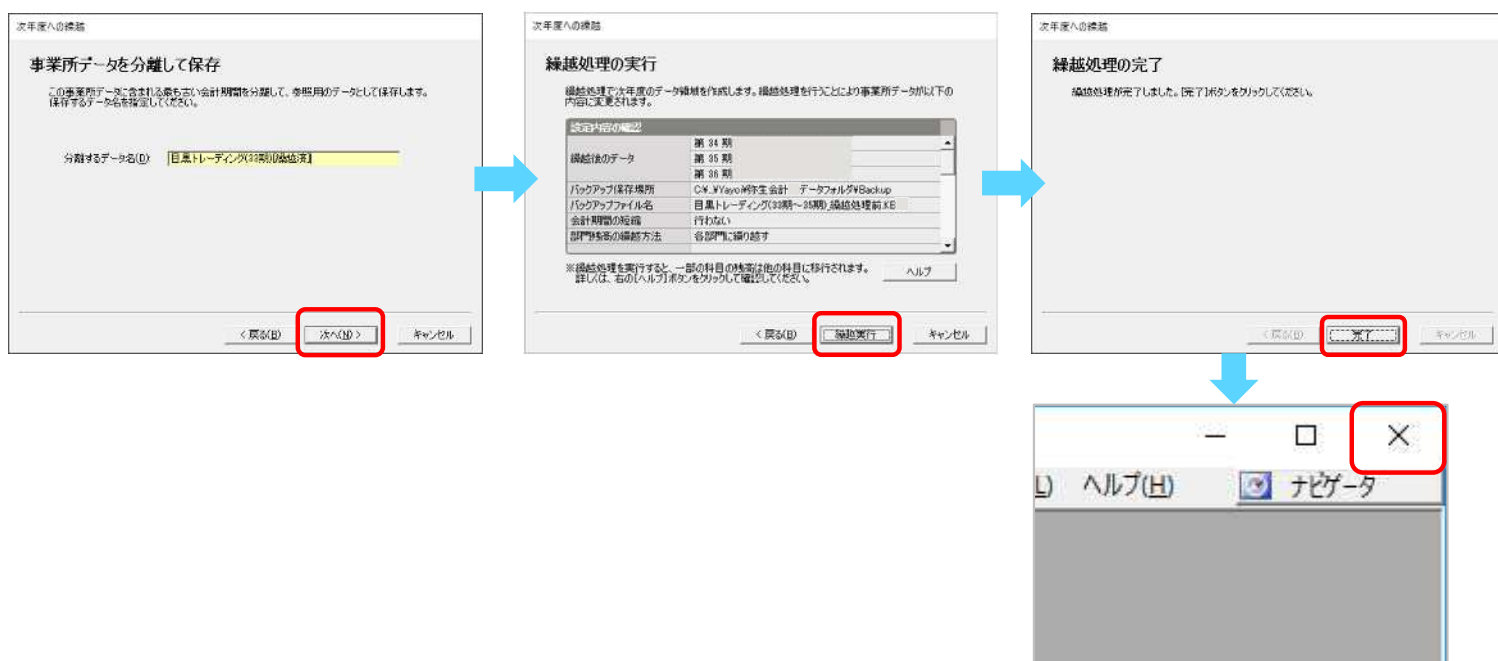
次年度への繰越

事業所データを分離して保存

この事業所データに含まれる最も古い会計期間を分離して、参照用のデータとして保存します。保存するデータ名を指定してください。

分離するデータ名(D) 目黒トレーディング(33期)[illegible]

< 戻る(B) 次へ(N) > キャンセル

次年度への繰越

繰越処理の実行

繰越処理で次年度のデータ領域を作成します。繰越処理を行うことにより事業所データが以下の内容に変更されます。

| 設定内容の確認 | |
|---|---|
| 繰越後のデータ | 第 34 期 |
| | 第 35 期 |
| | 第 36 期 |
| バックアップ保存場所 | C:¥...¥Yayoi¥弥生会計 データフォルダ¥Backup |
| バックアップファイル名 | 目黒トレーディング(33期～35期)_繰越処理前.KB |
| 会計期間の短縮 | 行わない |
| 部門残高の繰越方法 | 各部門に繰り越す |

※繰越処理を実行すると、一部の科目の残高は他の科目に移行されます。詳しくは、右の[ヘルプ]ボタンをクリックして確認してください。

ヘルプ

< 戻る(B) 繰越実行 キャンセル

次年度への繰越

繰越処理の完了

繰越処理が完了しました。[完了]ボタンをクリックしてください。

< 戻る(B) 完了 キャンセル

L) ヘルプ(H) ナビゲータ